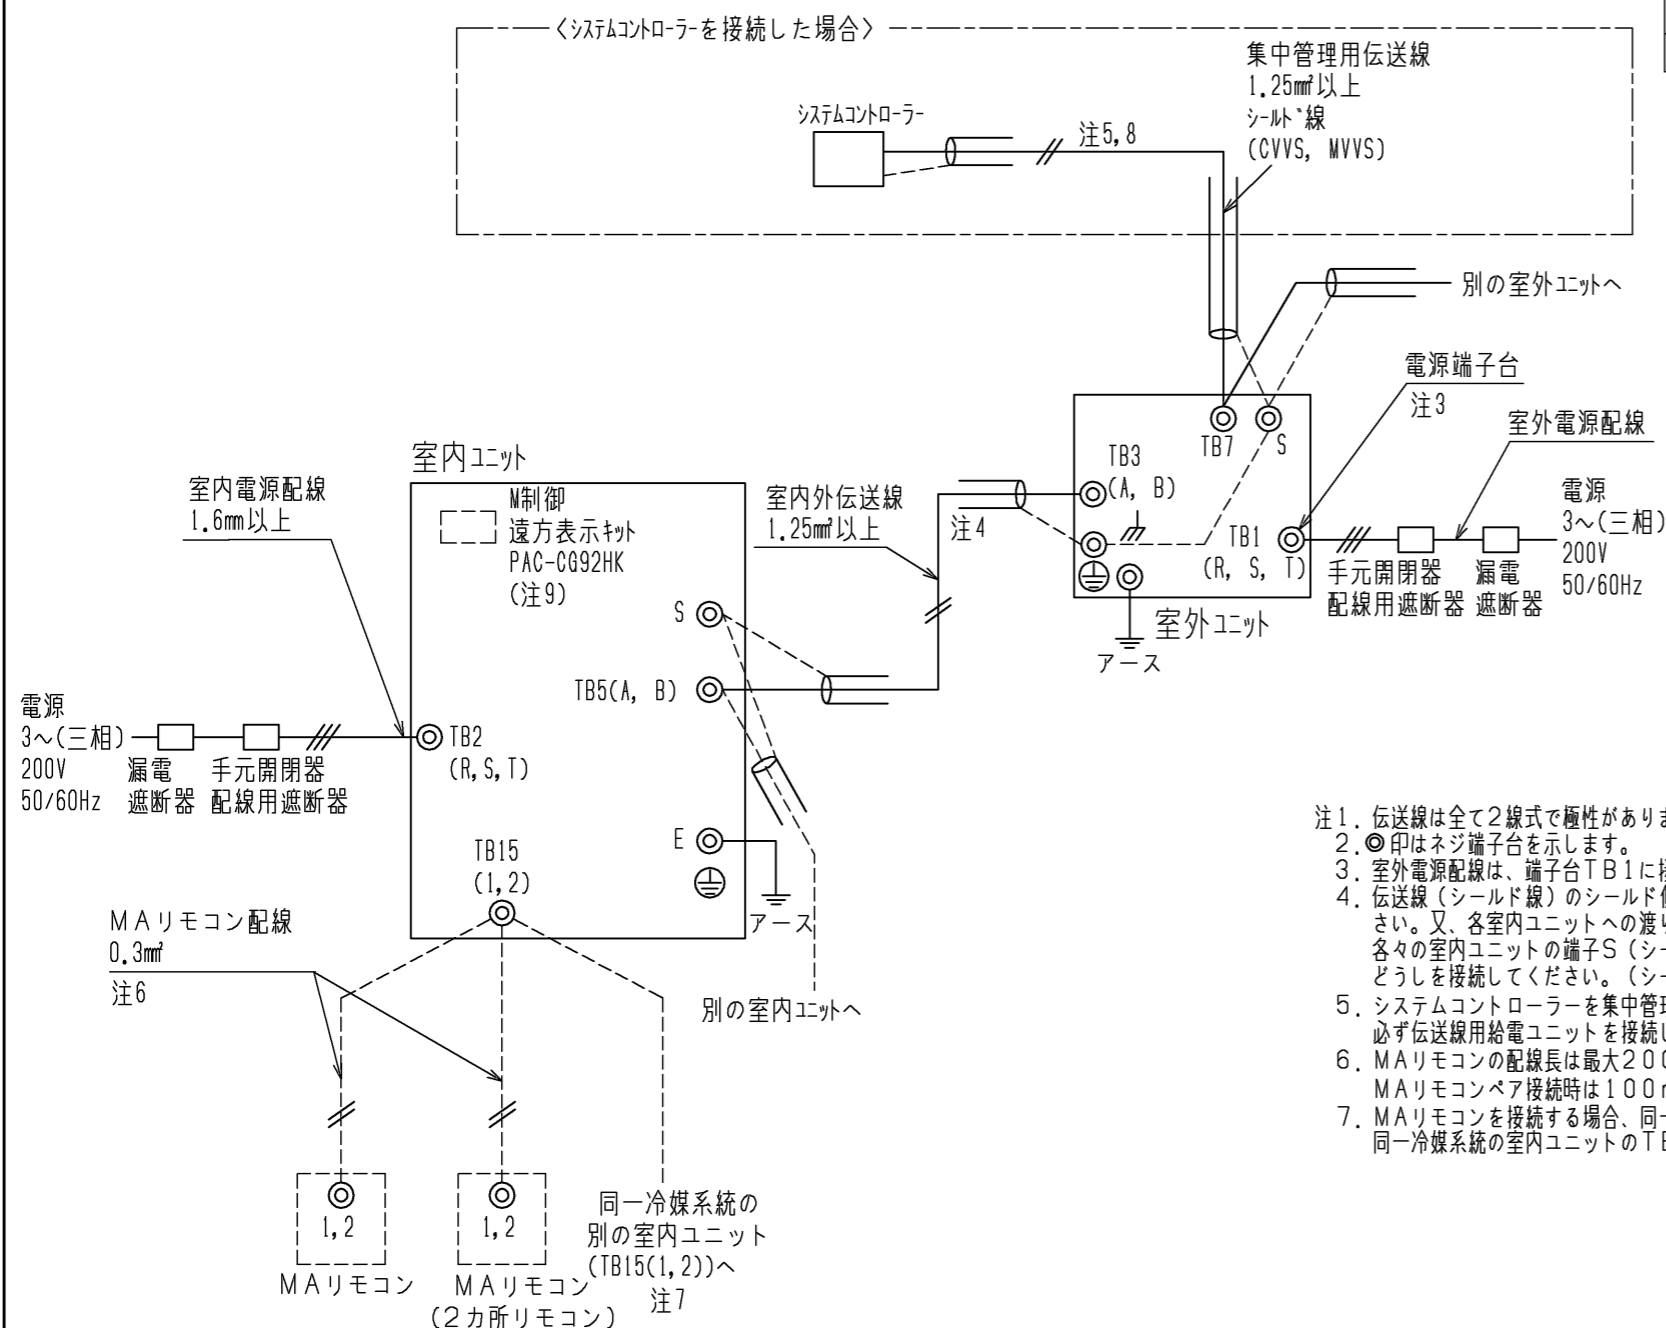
〈ｼｽﾃﾑｺﾝﾄﾛｰﾗｰを接続した場合〉

集中管理用伝送線
1.25㎟以上
ｼｰﾙﾄﾞ線
(CVVS, MVVS)

ｼｽﾃﾑｺﾝﾄﾛｰﾗｰ

注5,8

別の室外ﾕﾆｯﾄへ

電源端子台
注3

室外電源配線

TB7 S

TB3
(A, B)

TB1
(R, S, T)

室外ﾕﾆｯﾄ

アース

電源
3～(三相)
200V
50/60Hz

手元開閉器
配線用遮断器

漏電
遮断器

室内ﾕﾆｯﾄ

室内電源配線
1.6mm以上

M制御
遠方表示ｷｯﾄ
PAC-CG92HK
(注9)

室内外伝送線
1.25㎟以上

注4

S

TB5(A, B)

電源
3～(三相)
200V
50/60Hz

漏電
遮断器

手元開閉器
配線用遮断器

TB2
(R,S,T)

E

アース

TB15
(1,2)

MAリモコン配線
0.3㎟
注6

別の室内ﾕﾆｯﾄへ

1,2
MAリモコン

1,2
MAリモコン
(2カ所リモコン)

同一冷媒系統の
別の室内ユニット
(TB15(1,2))へ
注7

注1. 伝送線は全て2線式で極性がありま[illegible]
2. ◎印はネジ端子台を示します。
3. 室外電源配線は、端子台TB1に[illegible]
4. 伝送線（シールド線）のシールド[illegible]
さい。又、各室内ユニットへの渡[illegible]
各々の室内ユニットの端子S（シ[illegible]
どうしを接続してください。（シ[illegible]
5. システムコントローラーを集中管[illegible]
必ず伝送線用給電ユニットを接続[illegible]
6. MAリモコンの配線長は最大20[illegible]
MAリモコンペア接続時は100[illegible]
7. MAリモコンを接続する場合、同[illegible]
同一冷媒系統の室内ユニットのT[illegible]